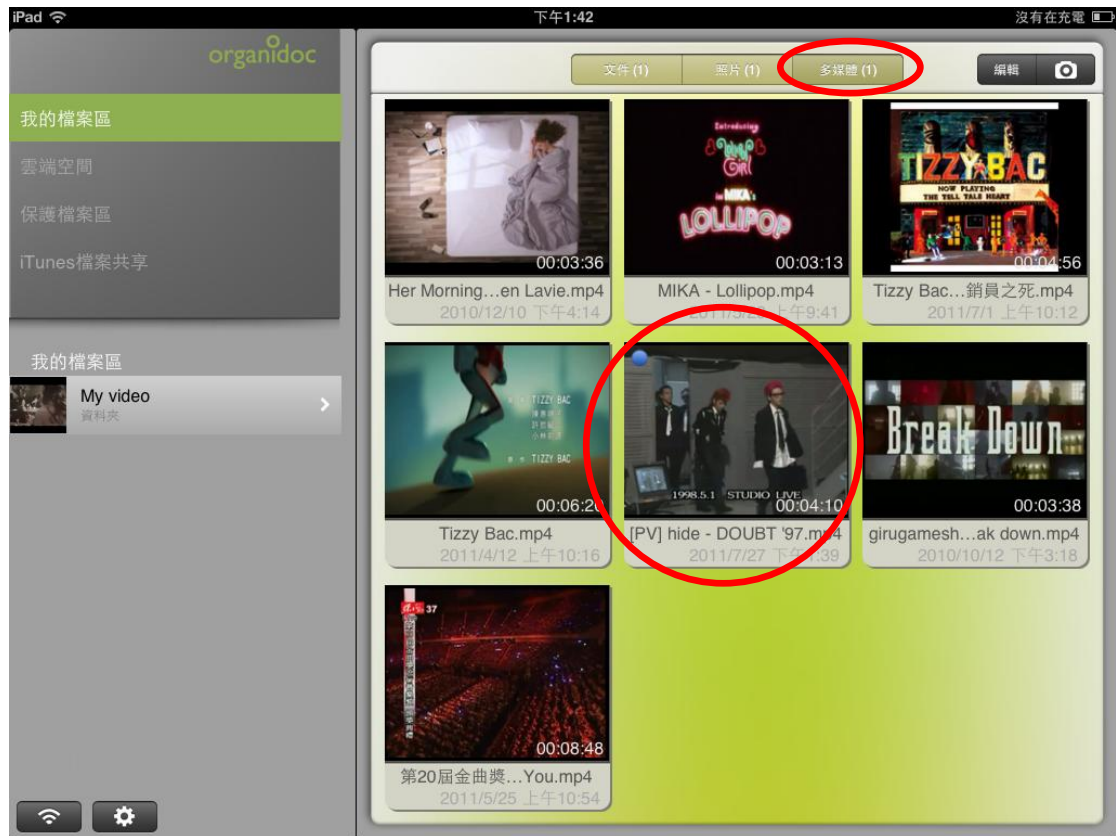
iPad 下午1:42 沒有在充電

organidoc

我的檔案區
雲端空間
保護檔案區
iTunes檔案共享

我的檔案區
My video
資料夾

文件 (1) 照片 (1) 多媒體 (1)
編輯

00:03:36
Her Morning…en Lavie.mp4
2010/12/10 下午4:14

Introducing
Girl
MIKA
LOLLIPOP
00:03:13
MIKA - Lollipop.mp4
2011/5/2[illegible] 下午9:41

TIZZY BAC
NOW PLAYING
THE TELL TALE HEART
00:04:56
Tizzy Bac…銷員之死.mp4
2011/7/1 上午10:12

TIZZY BAC
TIZZY BAC
00:06:2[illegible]
Tizzy Bac.mp4
2011/4/12 上午10:16

1998.5.1 STUDIO LIVE
00:04:10
[PV] hide - DOUBT '97.mp4
2011/7/27 下午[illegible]:39

Break Down
00:03:38
girugamesh…ak down.mp4
2010/10/12 下午3:18

37
00:08:48
第20屆金曲獎…You.mp4
2011/5/25 上午10:54